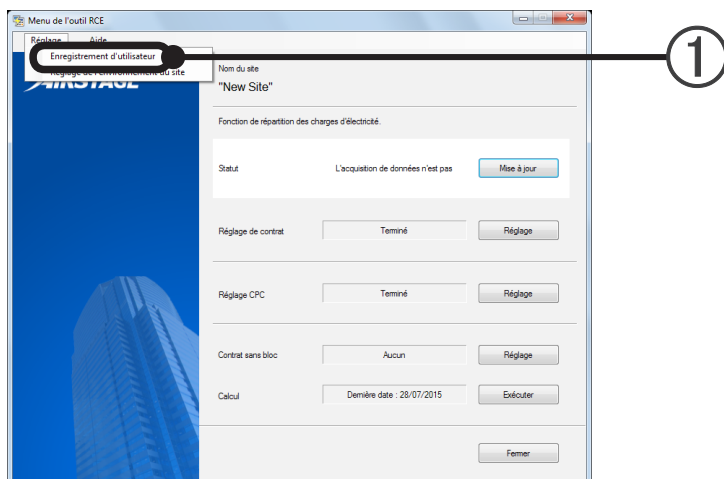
Menu de l'outil RCE

Réglage Aide

Enregistrement d'utilisateur

Réglage de l'environnement du site

①

AIRSTAGE

Nom du site

"New Site"

Fonction de répartition des charges d'électricité.

Statut L'acquisition de données n'est pas Mise à jour

Réglage de contrat Terminé Réglage

Réglage CPC Terminé Réglage

Contrat sans bloc Aucun Réglage

Calcul Dernière date : 28/07/2015 Exécuter

Fermer